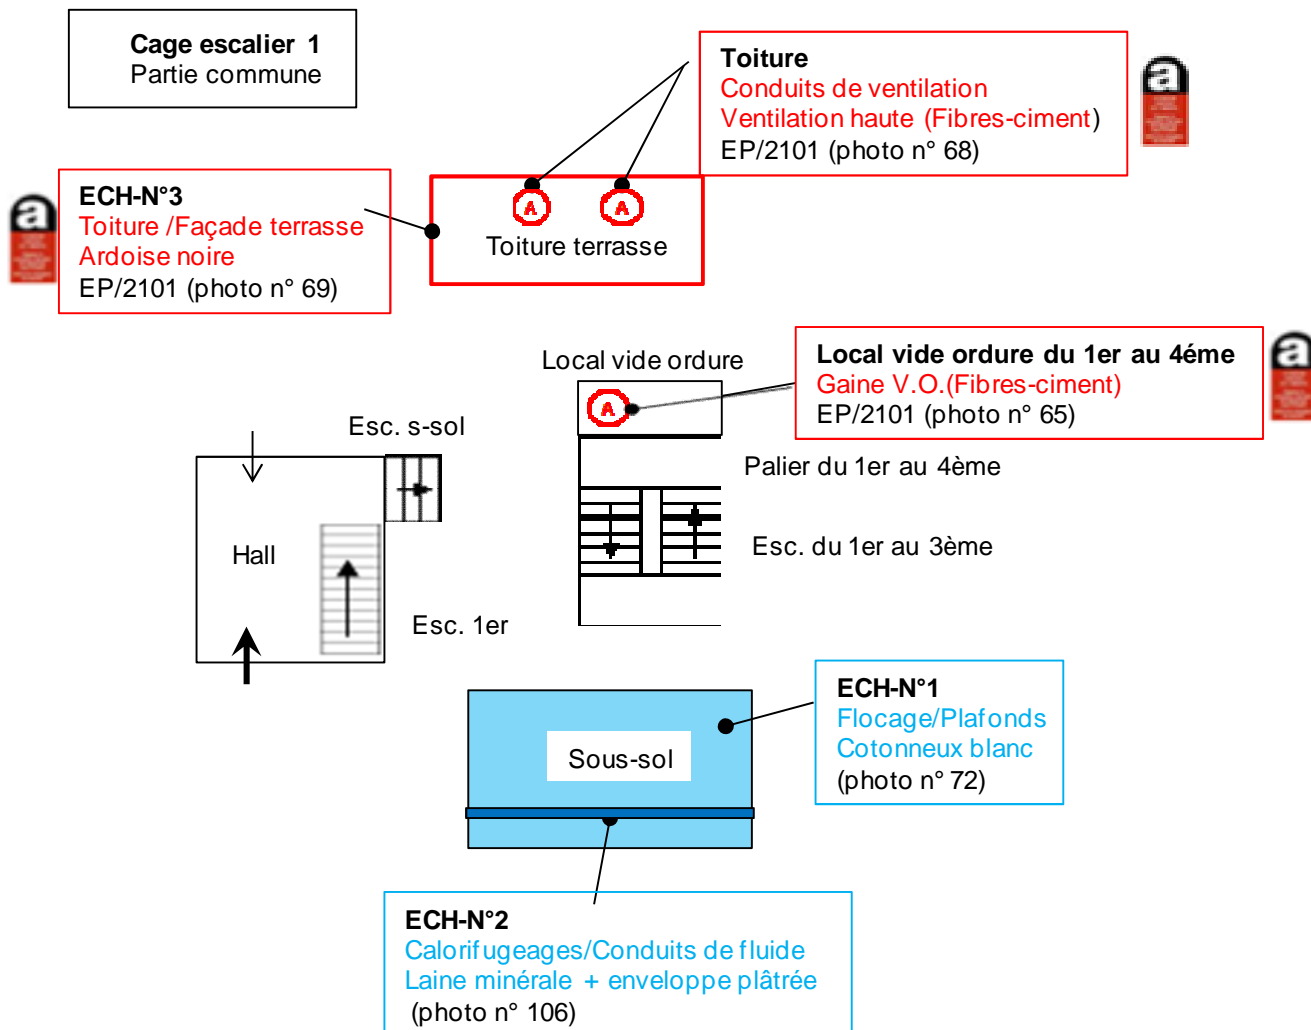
Cage escalier 1
Partie commune

Toiture
Conduits de ventilation
Ventilation haute (Fibres-ciment)
EP/2101 (photo n° 68)

a

ECH-N°3
Toiture /Façade terrasse
Ardoise noire
EP/2101 (photo n° 69)

a

A A
Toiture terrasse

Local vide ordure

Local vide ordure du 1er au 4éme
Gaine V.O.(Fibres-ciment)
EP/2101 (photo n° 65)

a

A

Esc. s-sol

Palier du 1er au 4ème

Hall

Esc. du 1er au 3ème

Esc. 1er

Sous-sol

ECH-N°1
Flocage/Plafonds
Cotonneux blanc
(photo n° 72)

ECH-N°2
Calorifugeages/Conduits de fluide
Laine minérale + enveloppe plâtrée
(photo n° 106)